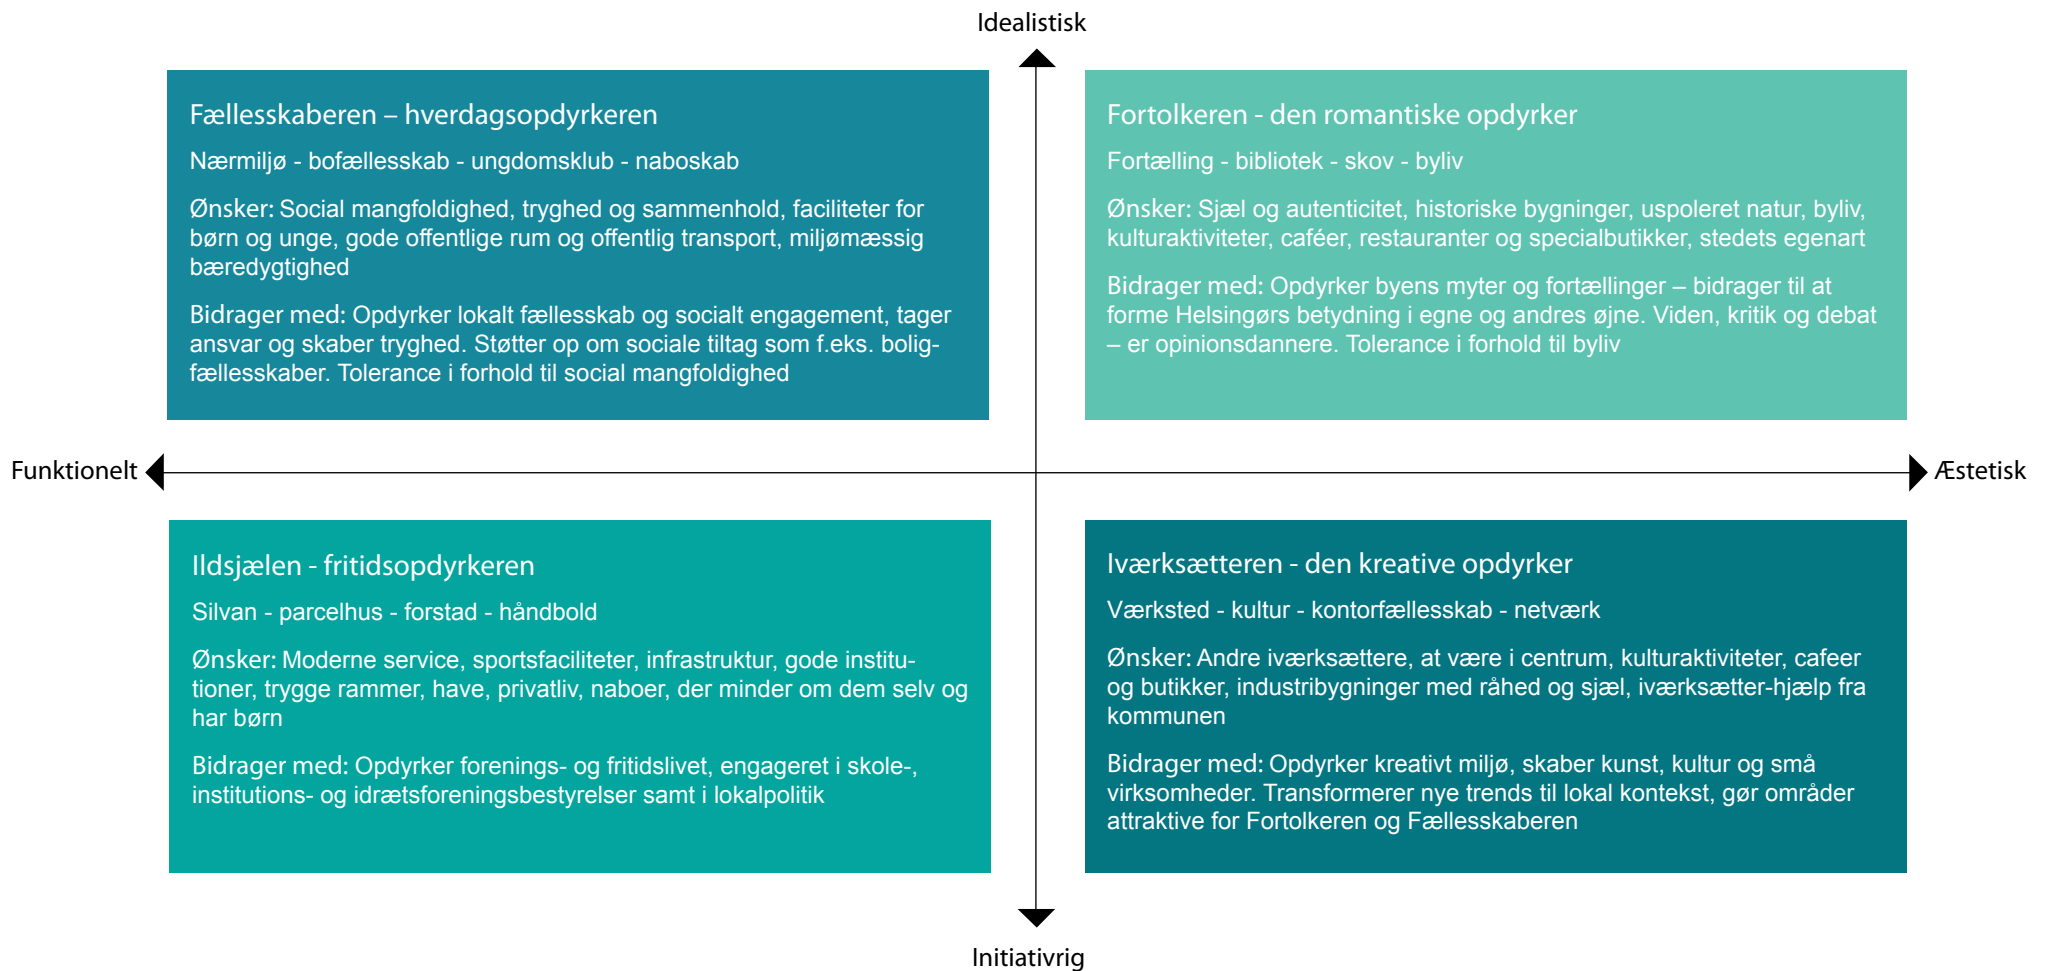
Idealistisk

Fællesskaberen – hverdagsopdyrkeren

Nærmiljø - bofællesskab - ungdomsklub - naboskab

Ønsker: Social mangfoldighed, tryghed og sammenhold, faciliteter for børn og unge, gode offentlige rum og offentlig transport, miljømæssig bæredygtighed

Bidrager med: Opdyrker lokalt fællesskab og socialt engagement, tager ansvar og skaber tryghed. Støtter op om sociale tiltag som f.eks. boligfællesskaber. Tolerance i forhold til social mangfoldighed

Fortolkeren - den romantiske opdyrker

Fortælling - bibliotek - skov - byliv

Ønsker: Sjæl og autenticitet, historiske bygninger, uspoleret natur, byliv, kulturaktiviteter, caféer, restauranter og specialbutikker, stedets egenart

Bidrager med: Opdyrker byens myter og fortællinger – bidrager til at forme Helsingørs betydning i egne og andres øjne. Viden, kritik og debat – er opinionsdannere. Tolerance i forhold til byliv

Funktionelt

Æstetisk

Ildsjælen - fritidsopdyrkeren

Silvan - parcelhus - forstad - håndbold

Ønsker: Moderne service, sportsfaciliteter, infrastruktur, gode institutioner, trygge rammer, have, privatliv, naboer, der minder om dem selv og har børn

Bidrager med: Opdyrker forenings- og fritidslivet, engageret i skole-, institutions- og idrætsforeningsbestyrelser samt i lokalpolitik

Iværksætteren - den kreative opdyrker

Værksted - kultur - kontorfællesskab - netværk

Ønsker: Andre iværksættere, at være i centrum, kulturaktiviteter, cafeer og butikker, industribygninger med råhed og sjæl, iværksætter-hjælp fra kommunen

Bidrager med: Opdyrker kreativt miljø, skaber kunst, kultur og små virksomheder. Transformerer nye trends til lokal kontekst, gør områder attraktive for Fortolkeren og Fællesskaberen

Initiativrig